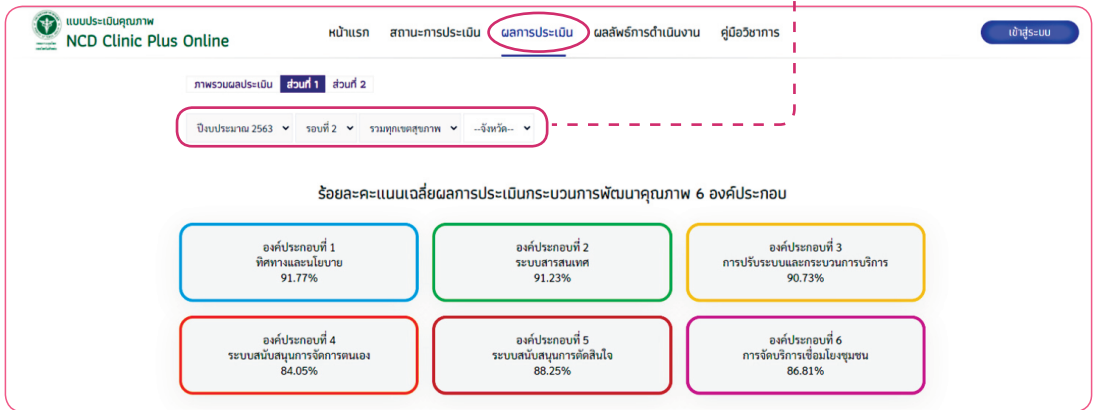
แบบประเมินคุณภาพ
NCD Clinic Plus Online

หน้าแรก สถานะการประเมิน ผลการประเมิน ผลลัพธ์การดำเนินงาน คู่มือวิชาการ

เข้าสู่ระบบ

ภาพรวมผลประเมิน ส่วนที่ 1 ส่วนที่ 2

ปีงบประมาณ 2563 รอบที่ 2 รวมทุกเขตสุขภาพ --จังหวัด--

ร้อยละคะแนนเฉลี่ยผลการประเมินกระบวนการพัฒนาคุณภาพ 6 องค์ประกอบ

องค์ประกอบที่ 1
ทิศทางและนโยบาย
91.77%

องค์ประกอบที่ 2
ระบบสารสนเทศ
91.23%

องค์ประกอบที่ 3
การปรับระบบและกระบวนการบริการ
90.73%

องค์ประกอบที่ 4
ระบบสนับสนุนการจัดการตนเอง
84.05%

องค์ประกอบที่ 5
ระบบสนับสนุนการตัดสินใจ
88.25%

องค์ประกอบที่ 6
การจัดบริการเชื่อมโยงชุมชน
86.81%